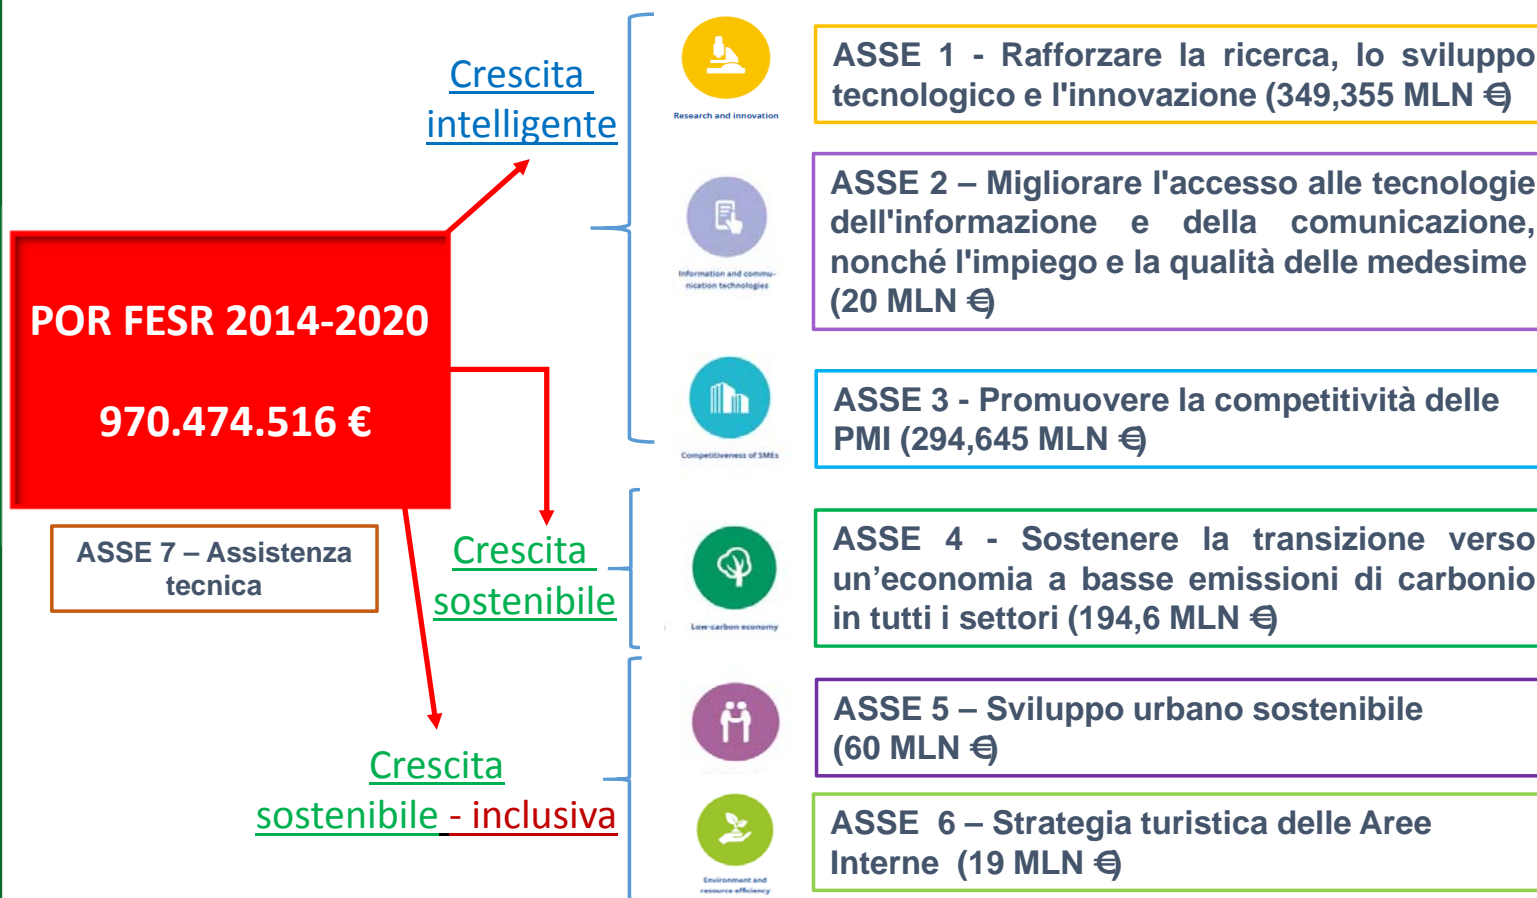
POR FESR 2014-2020

970.474.516 €

ASSE 7 – Assistenza tecnica

Crescita intelligente

Crescita sostenibile

Crescita sostenibile - inclusiva

Research and innovation

ASSE 1 - Rafforzare la ricerca, lo sviluppo tecnologico e l'innovazione (349,355 MLN €)

Information and communication technologies

ASSE 2 – Migliorare l'accesso alle tecnologie dell'informazione e della comunicazione, nonché l'impiego e la qualità delle medesime (20 MLN €)

Competitiveness of SMEs

ASSE 3 - Promuovere la competitività delle PMI (294,645 MLN €)

Low-carbon economy

ASSE 4 - Sostenere la transizione verso un'economia a basse emissioni di carbonio in tutti i settori (194,6 MLN €)

ASSE 5 – Sviluppo urbano sostenibile (60 MLN €)

Environment and resource efficiency

ASSE 6 – Strategia turistica delle Aree Interne (19 MLN €)